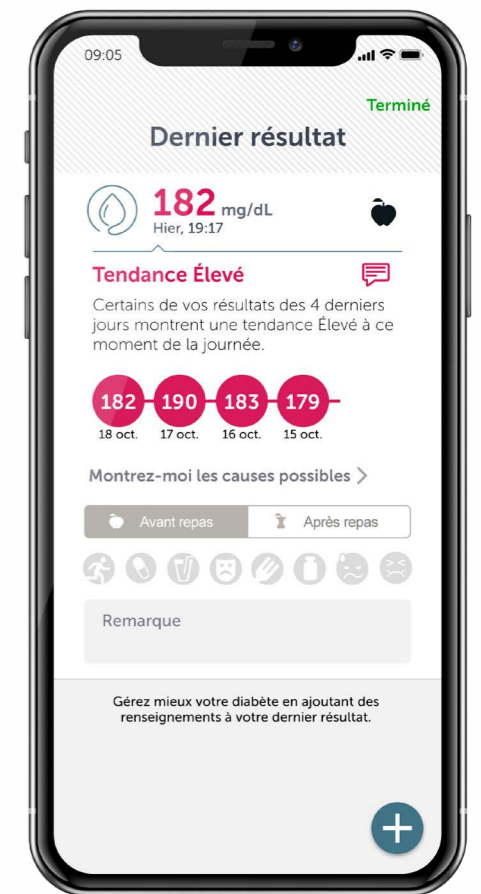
09:05

Terminé

Dernier résultat

182 mg/dL
Hier, 19:17

Tendance Élevé

Certains de vos résultats des 4 derniers jours montrent une tendance Élevé à ce moment de la journée.

182 18 oct.
190 17 oct.
183 16 oct.
179 15 oct.

Montrez-moi les causes possibles >

Avant repas
Après repas

Remarque

Gérez mieux votre diabète en ajoutant des renseignements à votre dernier résultat.

+